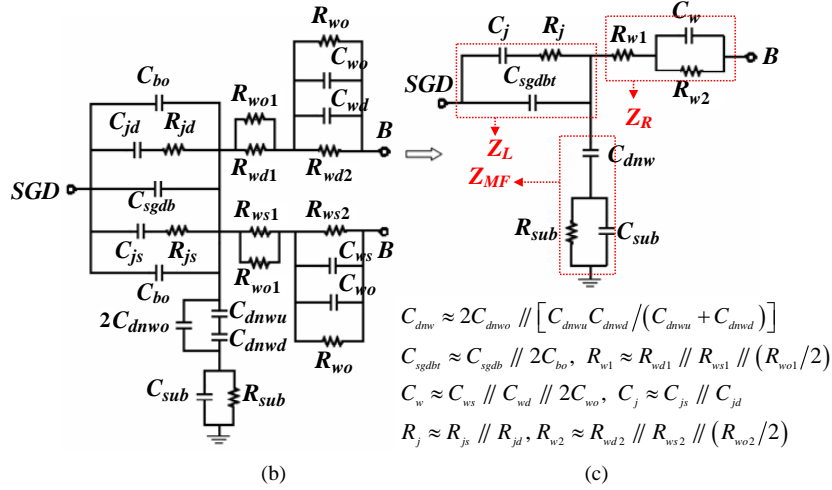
$R_{wo}$
$C_{wo}$
$C_{bo}$
$R_{wo1}$
$C_{wd}$
$C_{jd}$ $R_{jd}$
$B$
$R_{wd1}$ $R_{wd2}$
$SGD$
$C_{sgdb}$
$R_{ws1}$ $R_{ws2}$
$C_{ws}$ $B$
$C_{js}$ $R_{js}$
$C_{wo}$
$R_{wo1}$
$C_{bo}$
$C_{dnwu}$
$2C_{dnwo}$
$C_{dnwd}$
$R_{wo}$
$C_{sub}$ $R_{sub}$

$C_j$ $R_j$ $R_{w1}$ $C_w$
$B$
$SGD$
$C_{sgdbt}$
$R_{w2}$
$Z_R$
$Z_L$
$C_{dnw}$
$Z_{MF}$
$R_{sub}$ $C_{sub}$

$C_{dnw} \approx 2C_{dnwo} \,//\, \left[C_{dnwu}C_{dnwd}/\left(C_{dnwu}+C_{dnwd}\right)\right]$
$C_{sgdbt} \approx C_{sgdb} \,//\, 2C_{bo},\ R_{w1} \approx R_{wd1} \,//\, R_{ws1} \,//\, \left(R_{wo1}/2\right)$
$C_w \approx C_{ws} \,//\, C_{wd} \,//\, 2C_{wo},\ C_j \approx C_{js} \,//\, C_{jd}$
$R_j \approx R_{js} \,//\, R_{jd}, R_{w2} \approx R_{wd2} \,//\, R_{ws2} \,//\, \left(R_{wo2}/2\right)$

(b)
(c)